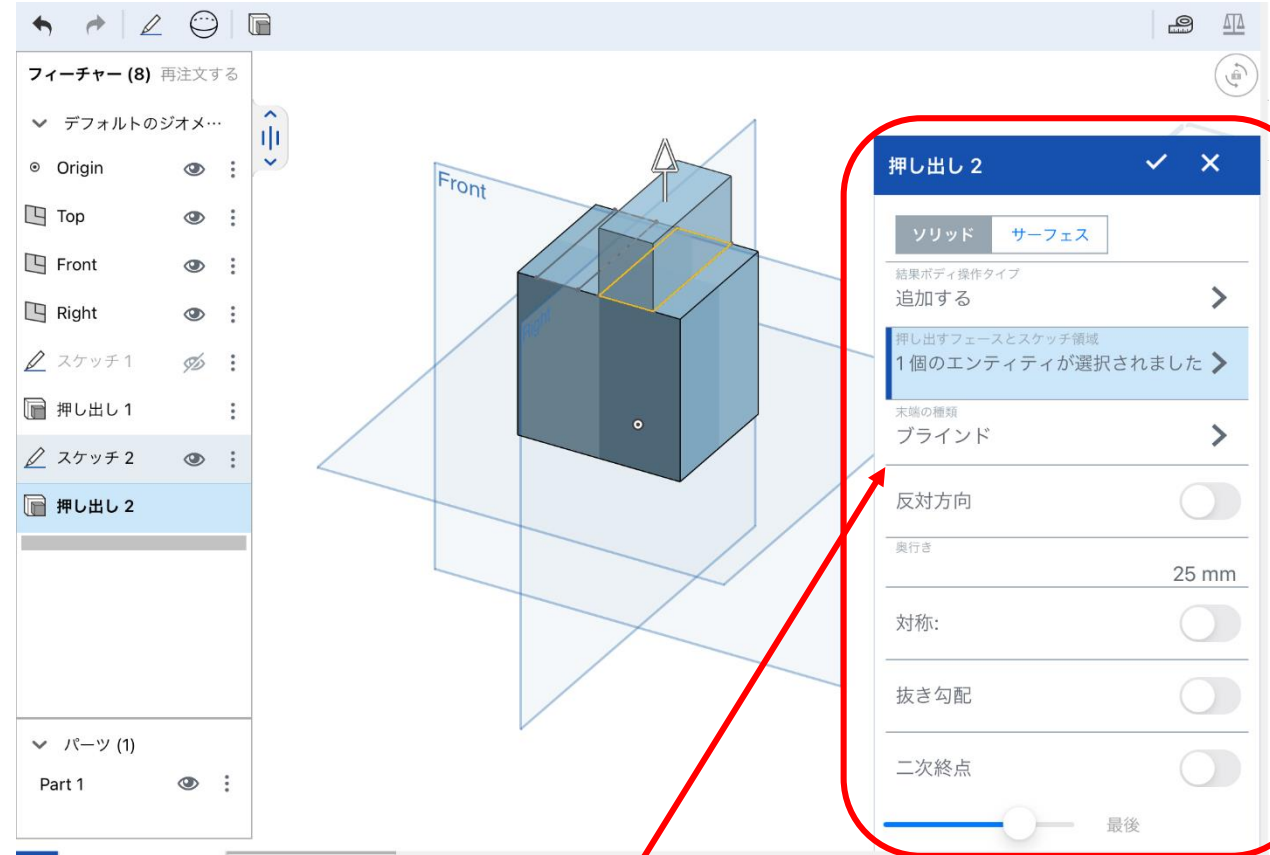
フィーチャー (8) 再注文する

デフォルトのジオメ…

Origin

Top

Front

Right

スケッチ 1

押し出し 1

スケッチ 2

押し出し 2

パーツ (1)

Part 1

Front

Right

押し出し 2

ソリッド

サーフェス

結果ボディ操作タイプ

追加する

押し出すフェースとスケッチ領域

1 個のエンティティが選択されました

末端の種類

ブラインド

反対方向

奥行き

25 mm

対称:

抜き勾配

二次終点

最後